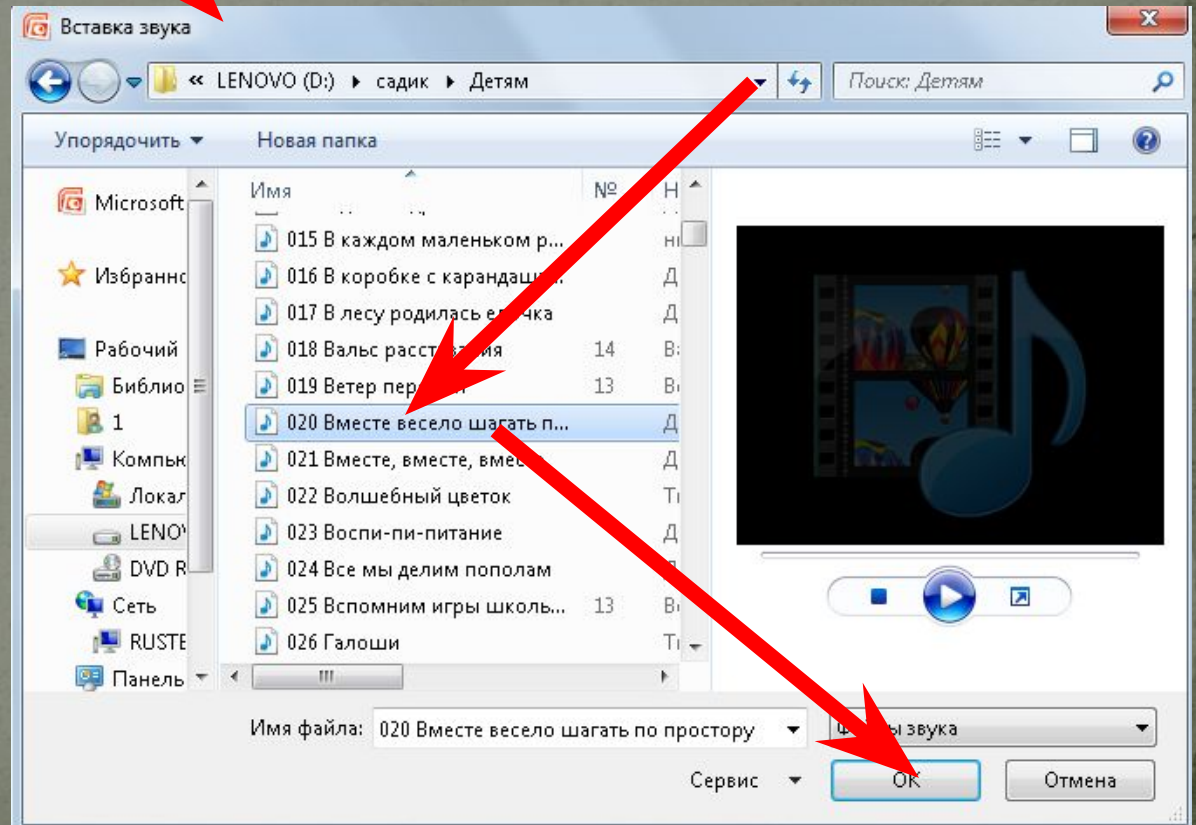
Вставка звука

« LENOVO (D:) ▸ садик ▸ Детям

Поиск: Детям

Упорядочить ▾ Новая папка

Microsoft
Избранно
Рабочий
Библио
1
Компьк
Локал
LENOV
DVD R
Сеть
RUSTE
Панель

| Имя | № | Н |
|---|---|---|
| 015 В каждом маленьком р... | | н |
| 016 В коробке с карандаш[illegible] | | Д |
| 017 В лесу родилась е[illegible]чка | | Д |
| 018 Вальс расст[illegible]ания | 14 | В |
| 019 Ветер пер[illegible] | 13 | В |
| 020 Вместе весело шагать п... | | Д |
| 021 Вместе, вместе, вме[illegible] | | Д |
| 022 Волшебный цветок | | Т |
| 023 Воспи-пи-питание | | Д |
| 024 Все мы делим пополам | | |
| 025 Вспомним игры школь... | 13 | В |
| 026 Галоши | | Т |

Имя файла: 020 Вместе весело шагать по простору

Ф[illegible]ы звука

Сервис ▾ ОК Отмена